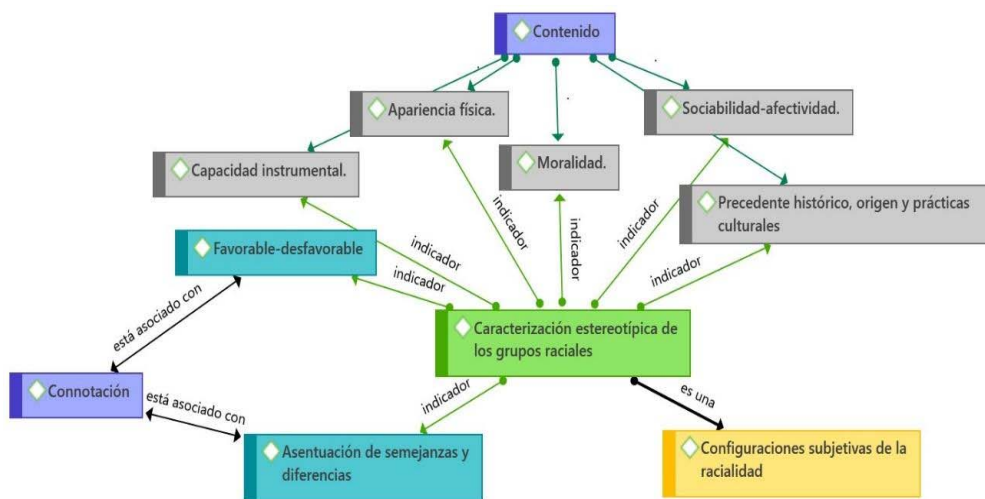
Contenido

Apariencia física.

Sociabilidad-afectividad.

Capacidad instrumental.

Moralidad.

Precedente histórico, origen y prácticas culturales

Favorable-desfavorable

indicador

indicador

indicador

indicador

indicador

indicador

está asociado con

Caracterización estereotípica de los grupos raciales

Connotación

está asociado con

indicador

es una

Asentuación de semejanzas y diferencias

Configuraciones subjetivas de la racialidad